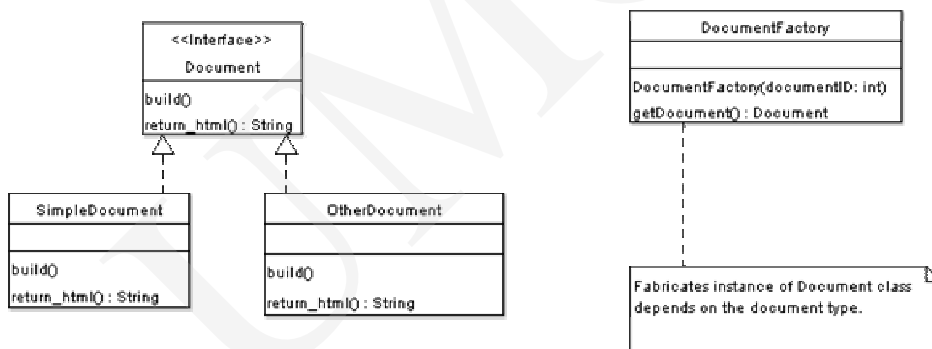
<<Interface>>
Document
build()
return_html() : String

SimpleDocument
build()
return_html() : String

OtherDocument
build()
return_html() : String

DocumentFactory
DocumentFactory(documentID: int)
getDocument() : Document

Fabricates instance of Document class depends on the document type.